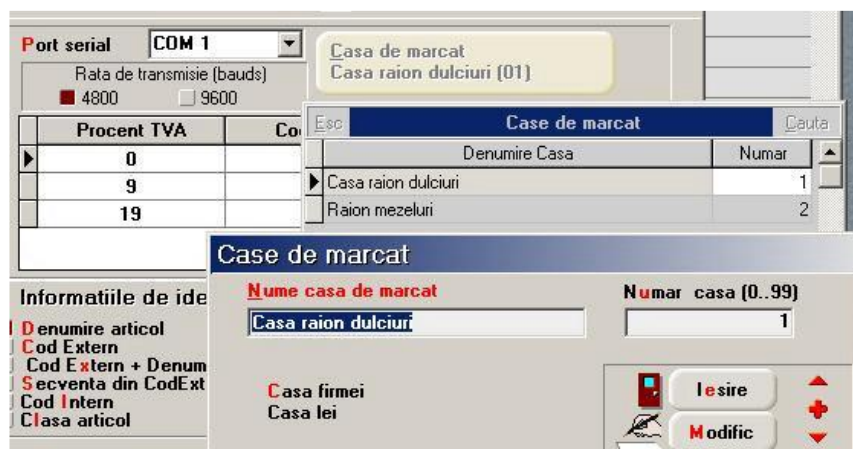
Port serial COM 1

Rata de transmisie (bauds)
4800 9600

| Procent TVA | Co |
|---|---|
| 0 | |
| 9 | |
| 19 | |

Casa de marcat
Casa raion dulciuri (01)

Esc Case de marcat Cauta

| Denumire Casa | Numar |
|---|---|
| Casa raion dulciuri | 1 |
| Raion mezeluri | 2 |

Informatiile de ide

Denumire articol
Cod Extern
Cod Extern + Denum
Secventa din CodExt
Cod Intern
Clasa articol

Case de marcat

Nume casa de marcat
Casa raion dulciuri

Numar casa (0..99)
1

Casa firmei
Casa lei

Iesire
Modific